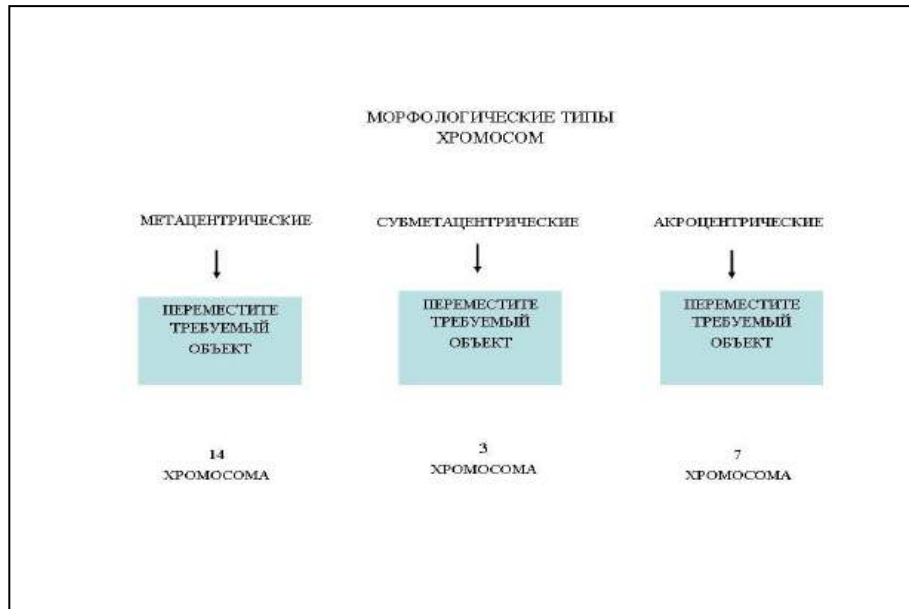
МОРФОЛОГИЧЕСКИЕ ТИПЫ ХРОМОСОМ

МЕТАЦЕНТРИЧЕСКИЕ

ПЕРЕМЕСТИТЕ ТРЕБУЕМЫЙ ОБЪЕКТ

14 ХРОМОСОМА

СУБМЕТАЦЕНТРИЧЕСКИЕ

ПЕРЕМЕСТИТЕ ТРЕБУЕМЫЙ ОБЪЕКТ

3 ХРОМОСОМА

АКРОЦЕНТРИЧЕСКИЕ

ПЕРЕМЕСТИТЕ ТРЕБУЕМЫЙ ОБЪЕКТ

7 ХРОМОСОМА